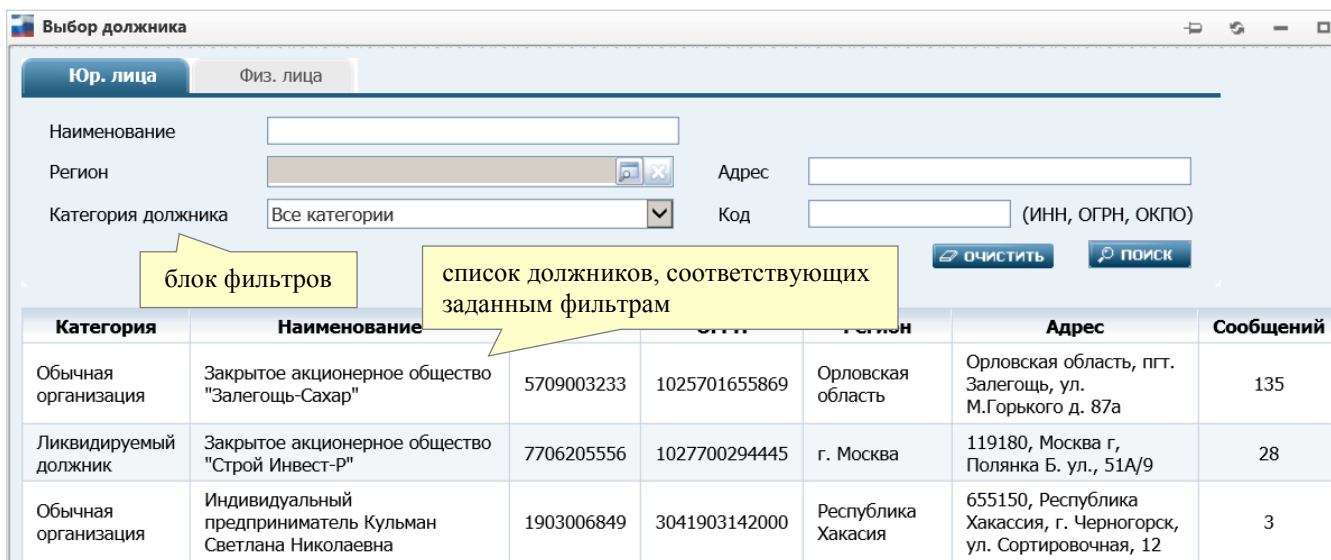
Выбор должника

Юр. лица
Физ. лица

Наименование
Регион
Адрес
Категория должника
Все категории
Код
(ИНН, ОГРН, ОКПО)

ОЧИСТИТЬ
ПОИСК

блок фильтров

список должников, соответствующих заданным фильтрам

| Категория | Наименование | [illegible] | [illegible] | Регион | Адрес | Сообщений |
|---|---|---|---|---|---|---|
| Обычная организация | Закрытое акционерное общество "Залегощь-Сахар" | 5709003233 | 1025701655869 | Орловская область | Орловская область, пгт. Залегощь, ул. М.Горького д. 87а | 135 |
| Ликвидируемый должник | Закрытое акционерное общество "Строй Инвест-Р" | 7706205556 | 1027700294445 | г. Москва | 119180, Москва г, Полянка Б. ул., 51А/9 | 28 |
| Обычная организация | Индивидуальный предприниматель Кульман Светлана Николаевна | 1903006849 | 3041903142000 | Республика Хакасия | 655150, Республика Хакассия, г. Черногорск, ул. Сортировочная, 12 | 3 |